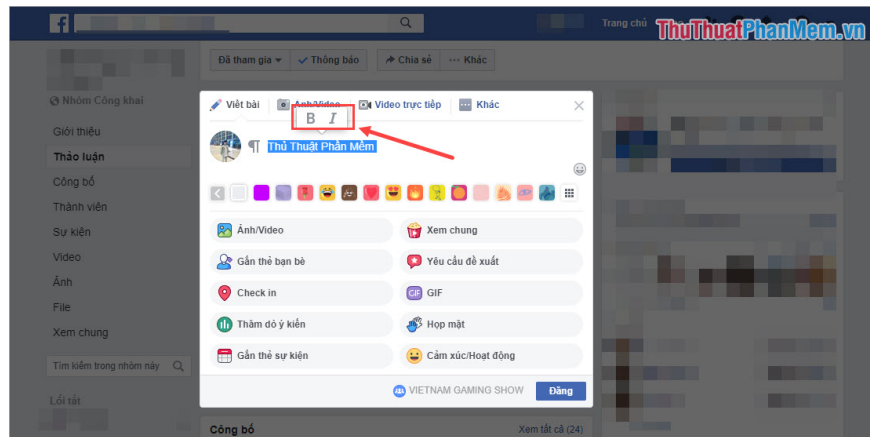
Trang chủ

ThuThuatPhanMem.vn

Đã tham gia ▾ ✓ Thông báo ↪ Chia sẻ ··· Khác

Nhóm Công khai

Giới thiệu
Thảo luận
Công bố
Thành viên
Sự kiện
Video
Ảnh
File
Xem chung

Tìm kiếm trong nhóm này

Lối tắt

Viết bài
Ảnh/Video
Video trực tiếp
Khác

B I

¶ Thủ Thuật Phần Mềm

Ảnh/Video
Xem chung
Gắn thẻ bạn bè
Yêu cầu đề xuất
Check in
GIF
Thăm dò ý kiến
Họp mặt
Gắn thẻ sự kiện
Cảm xúc/Hoạt động

VIETNAM GAMING SHOW
Đăng

Công bố
Xem tất cả (24)